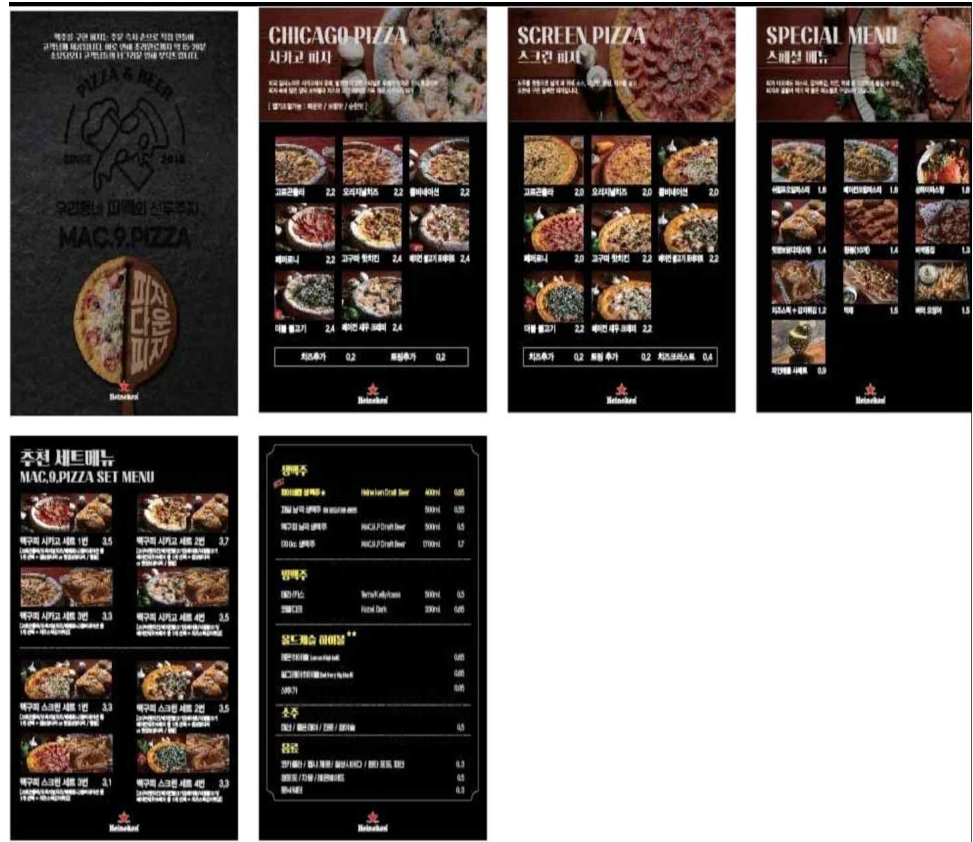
PIZZA & BEER

SINCE 2018

우리동네 피맥의 선두주자

MAC.9.PIZZA

피자다운피자

Heineken

CHICAGO PIZZA
시카고 피자

| 고르곤졸라 2.2 | 오리지널치즈 2.2 | 콤비네이션 2.2 |
|---|---|---|
| 페퍼로니 2.2 | 고구마 핫치킨 2.2 | 베이컨 불고기 포테이토 2.4 |
| 더블 불고기 2.4 | 베이컨 새우 크레미 2.4 | |

치즈추가 0.2 토핑추가 0.2

Heineken

SCREEN PIZZA
스크린 피자

| 고르곤졸라 2.0 | 오리지널치즈 2.0 | 콤비네이션 2.0 |
|---|---|---|
| 페퍼로니 2.2 | 고구마 핫치킨 2.0 | 베이컨 불고기 포테이토 2.2 |
| 더블 불고기 2.2 | 베이컨 새우 크레미 2.2 | |

치즈추가 0.2 토핑 추가 0.2 치즈크러스트 0.4

Heineken

SPECIAL MENU
스페셜 메뉴

Heineken

추천 세트메뉴
MAC.9.PIZZA SET MENU

맥구의 시카고 세트 1번 3.5
맥구의 시카고 세트 2번 3.7
맥구의 시카고 세트 3번 3.3
맥구의 시카고 세트 4번 3.5
맥구의 스크린 세트 1번 3.3
맥구의 스크린 세트 2번 3.5
맥구의 스크린 세트 3번 3.1
맥구의 스크린 세트 4번 3.3

Heineken

생맥주
Heineken Draft Beer 400ml 0.65
500ml
MAC.9.P Draft Beer 500ml 0.5
MAC.9.P Draft Beer 1700ml 1.7

병맥주
Terra/Kelly/cass 500ml 0.5
Hoegaarden 330ml 0.5

올드개스 하이볼

소주

음료

Heineken